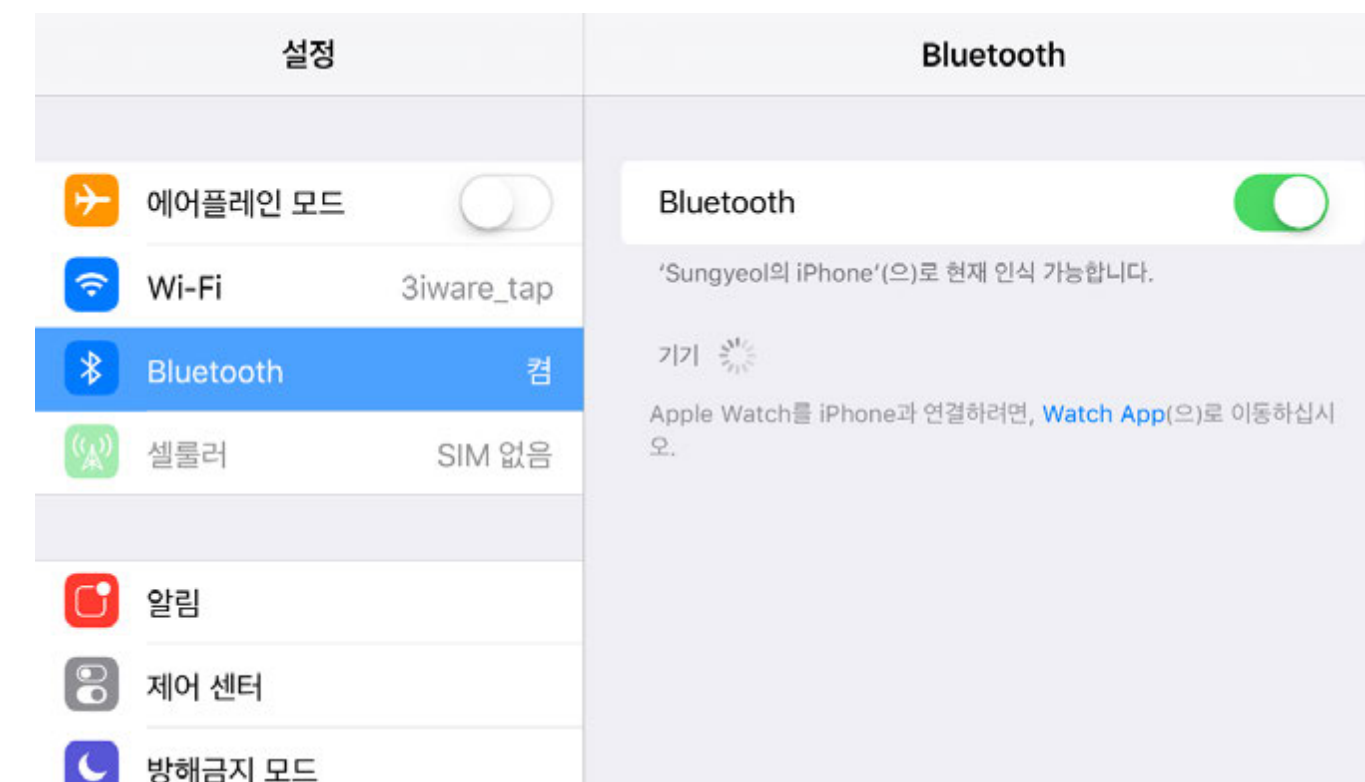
설정

에어플레인 모드

Wi-Fi 3iware_tap

Bluetooth 켬

셀룰러 SIM 없음

알림

제어 센터

방해금지 모드

Bluetooth

Bluetooth

'Sungyeol의 iPhone'(으)로 현재 인식 가능합니다.

기기

Apple Watch를 iPhone과 연결하려면, Watch App(으)로 이동하십시오.